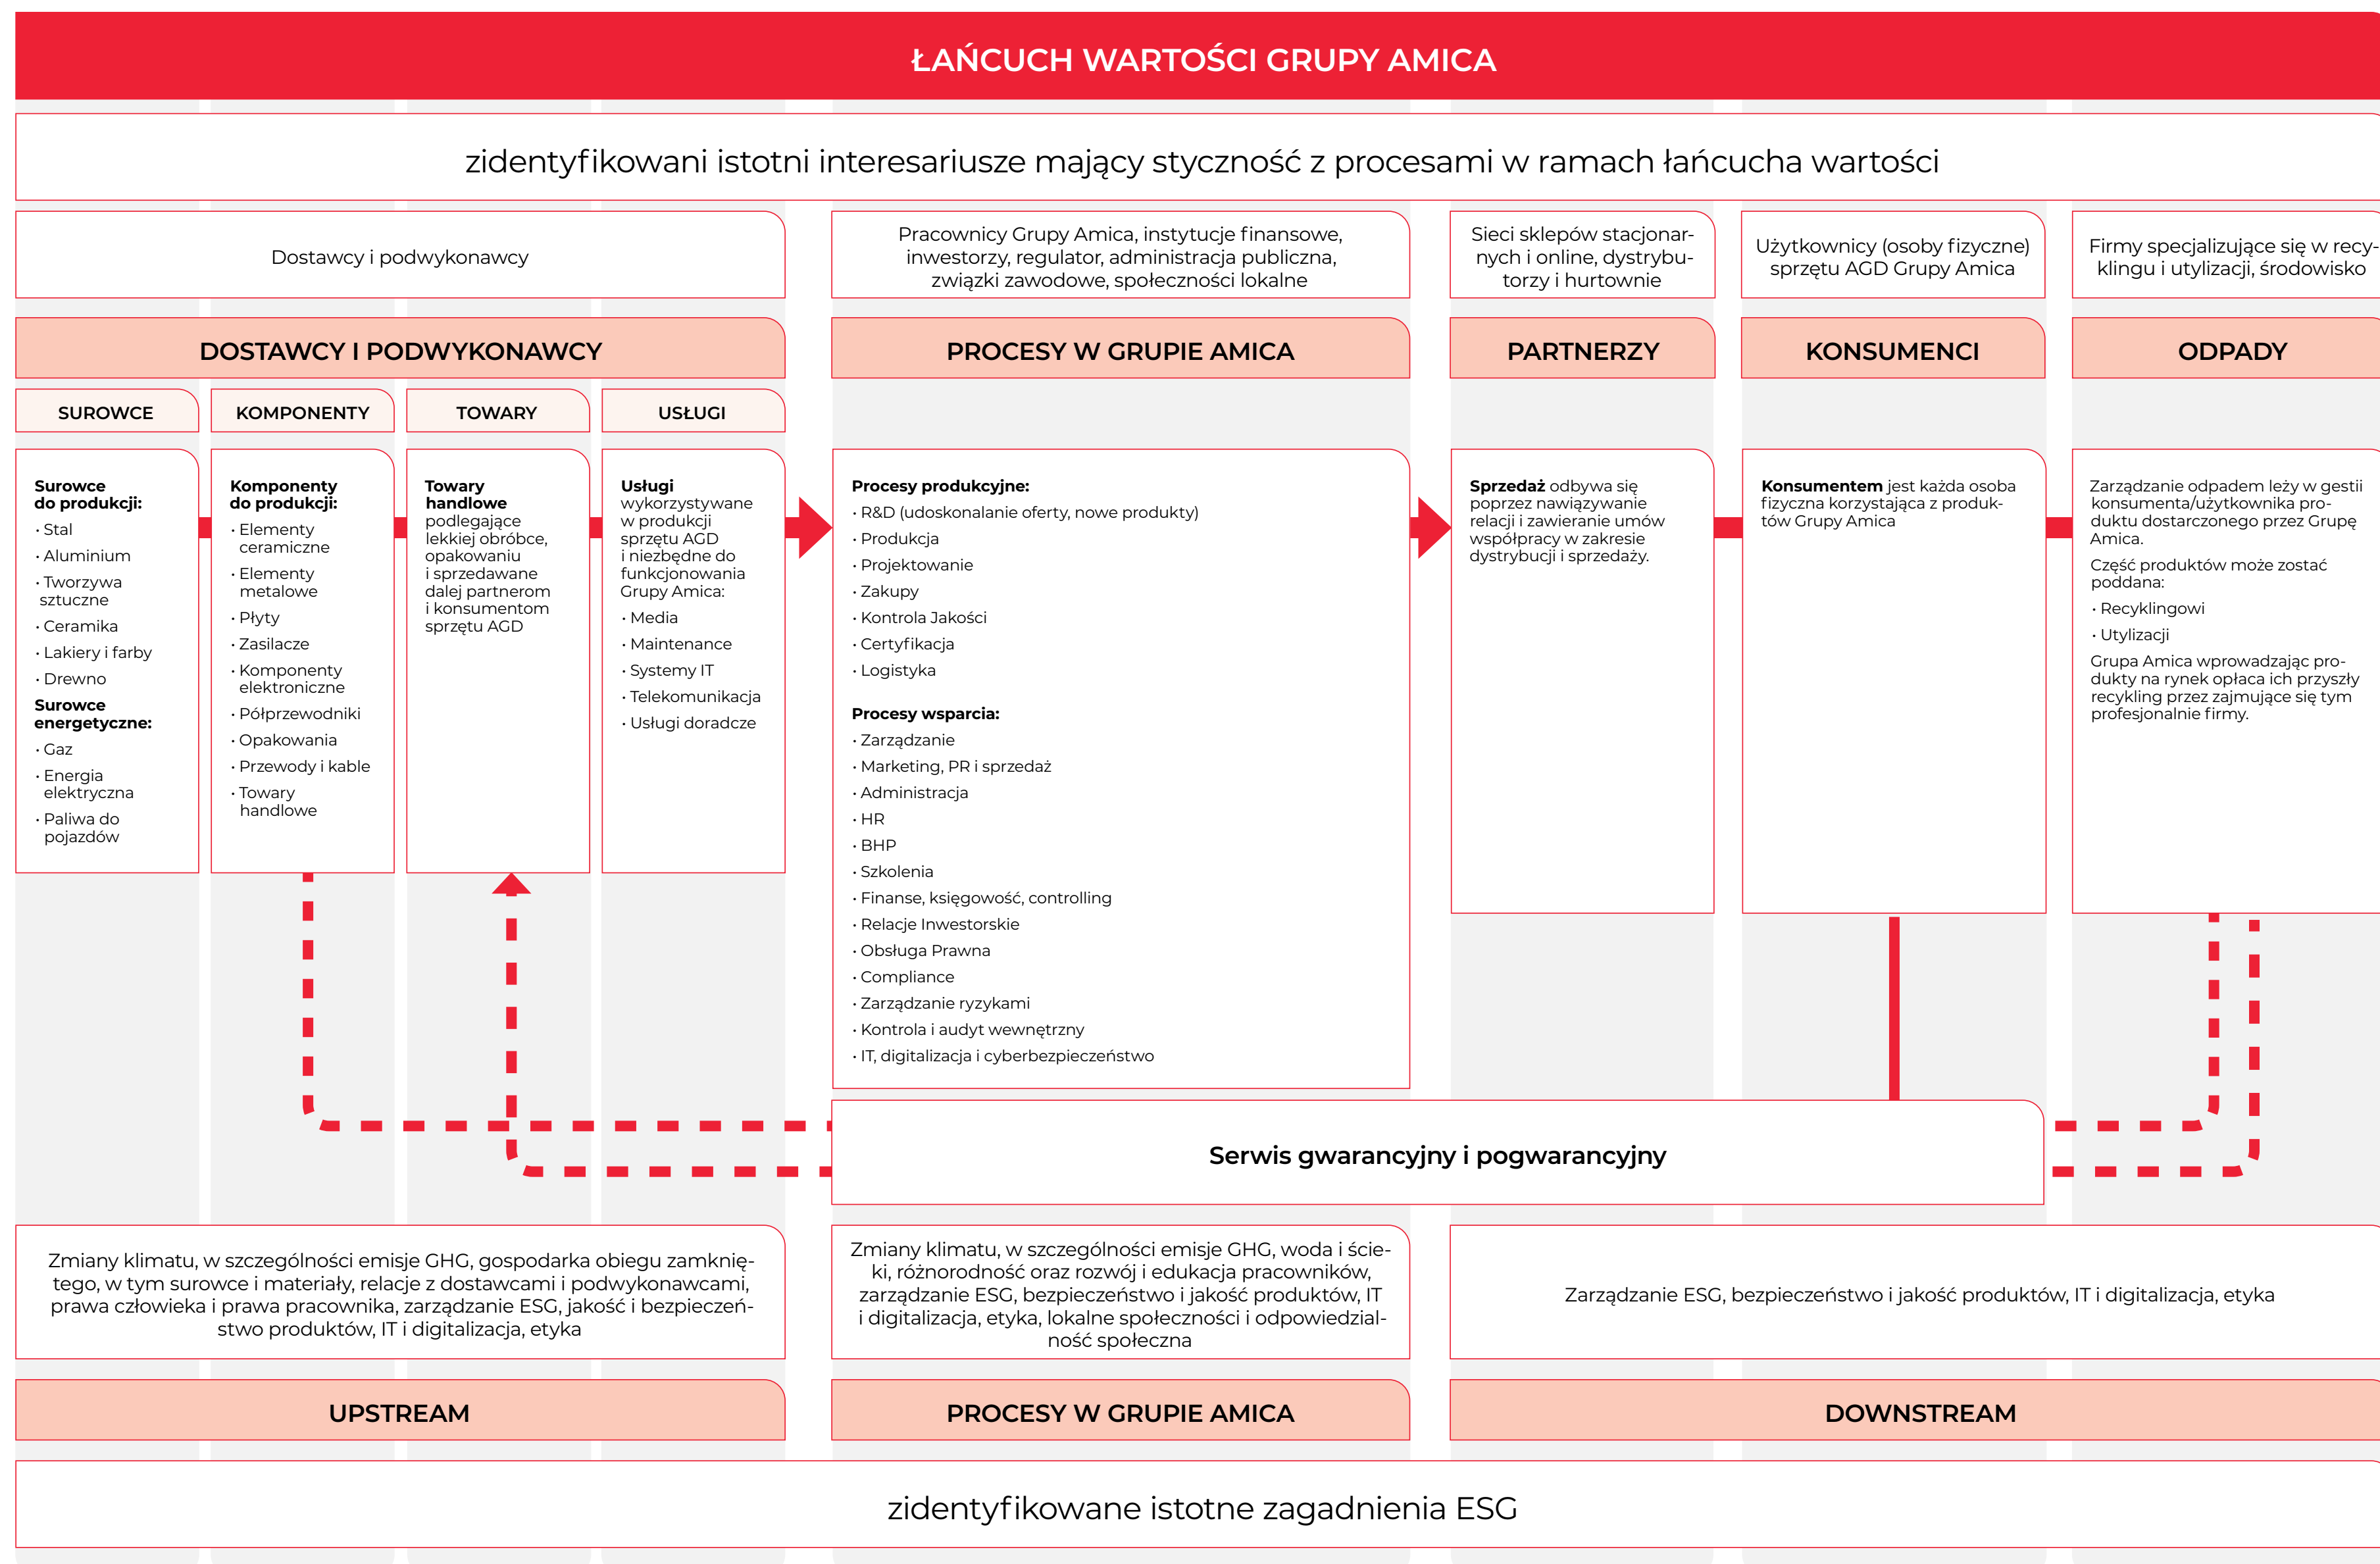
ŁAŃCUCH WARTOŚCI GRUPY AMICA

zidentyfikowani istotni interesariusze mający styczność z procesami w ramach łańcucha wartości

Dostawcy i podwykonawcy

Pracownicy Grupy Amica, instytucje finansowe, inwestorzy, regulator, administracja publiczna, związki zawodowe, społeczności lokalne

Sieci sklepów stacjonarnych i online, dystrybutorzy i hurtownie

Użytkownicy (osoby fizyczne) sprzętu AGD Grupy Amica

Firmy specjalizujące się w recyklingu i utylizacji, środowisko

DOSTAWCY I PODWYKONAWCY

PROCESY W GRUPIE AMICA

PARTNERZY

KONSUMENCI

ODPADY

SUROWCE

KOMPONENTY

TOWARY

USŁUGI

Surowce do produkcji:
· Stal
· Aluminium
· Tworzywa sztuczne
· Ceramika
· Lakiery i farby
· Drewno
Surowce energetyczne:
· Gaz
· Energia elektryczna
· Paliwa do pojazdów

Komponenty do produkcji:
· Elementy ceramiczne
· Elementy metalowe
· Płyty
· Zasilacze
· Komponenty elektroniczne
· Półprzewodniki
· Opakowania
· Przewody i kable
· Towary handlowe

Towary handlowe podlegające lekkiej obróbce, opakowaniu i sprzedawane dalej partnerom i konsumentom sprzętu AGD

Usługi wykorzystywane w produkcji sprzętu AGD i niezbędne do funkcjonowania Grupy Amica:
· Media
· Maintenance
· Systemy IT
· Telekomunikacja
· Usługi doradcze

Procesy produkcyjne:
· R&D (udoskonalanie oferty, nowe produkty)
· Produkcja
· Projektowanie
· Zakupy
· Kontrola Jakości
· Certyfikacja
· Logistyka

Procesy wsparcia:
· Zarządzanie
· Marketing, PR i sprzedaż
· Administracja
· HR
· BHP
· Szkolenia
· Finanse, księgowość, controlling
· Relacje Inwestorskie
· Obsługa Prawna
· Compliance
· Zarządzanie ryzykami
· Kontrola i audyt wewnętrzny
· IT, digitalizacja i cyberbezpieczeństwo

Sprzedaż odbywa się poprzez nawiązywanie relacji i zawieranie umów współpracy w zakresie dystrybucji i sprzedaży.

Konsumentem jest każda osoba fizyczna korzystająca z produktów Grupy Amica

Zarządzanie odpadem leży w gestii konsumenta/użytkownika produktu dostarczonego przez Grupę Amica.
Część produktów może zostać poddana:
· Recyklingowi
· Utylizacji
Grupa Amica wprowadzając produkty na rynek opłaca ich przyszły recykling przez zajmujące się tym profesjonalnie firmy.

Serwis gwarancyjny i pogwarancyjny

Zmiany klimatu, w szczególności emisje GHG, gospodarka obiegu zamkniętego, w tym surowce i materiały, relacje z dostawcami i podwykonawcami, prawa człowieka i prawa pracownika, zarządzanie ESG, jakość i bezpieczeństwo produktów, IT i digitalizacja, etyka

Zmiany klimatu, w szczególności emisje GHG, woda i ścieki, różnorodność oraz rozwój i edukacja pracowników, zarządzanie ESG, bezpieczeństwo i jakość produktów, IT i digitalizacja, etyka, lokalne społeczności i odpowiedzialność społeczna

Zarządzanie ESG, bezpieczeństwo i jakość produktów, IT i digitalizacja, etyka

UPSTREAM

PROCESY W GRUPIE AMICA

DOWNSTREAM

zidentyfikowane istotne zagadnienia ESG